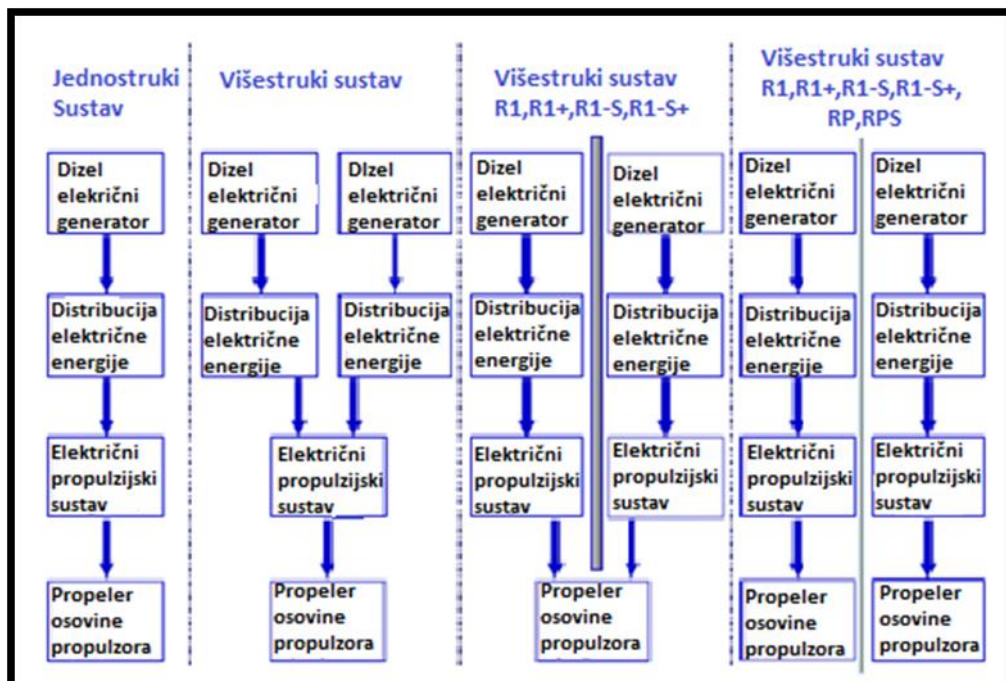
Jednostruki Sustav

Dizel električni generator

Distribucija električne energije

Električni propulzijski sustav

Propeler osovine propulzora

Višestruki sustav

Dizel električni generator

DIzel električni generator

Distribucija električne energije

Distribucija električne energije

Električni propulzijski sustav

Propeler osovine propulzora

Višestruki sustav R1,R1+,R1-S,R1-S+

Dizel električni generator

Dizel električni generator

Distribucija električne energije

Distribucija električne energije

Električni propulzijski sustav

Električni propulzijski sustav

Propeler osovine propulzora

Višestruki sustav R1,R1+,R1-S,R1-S+, RP,RPS

Dizel električni generator

Dizel električni generator

Distribucija električne energije

Distribucija električne energije

Električni propulzijski sustav

Električni propulzijski sustav

Propeler osovine propulzora

Propeler osovine propulzora